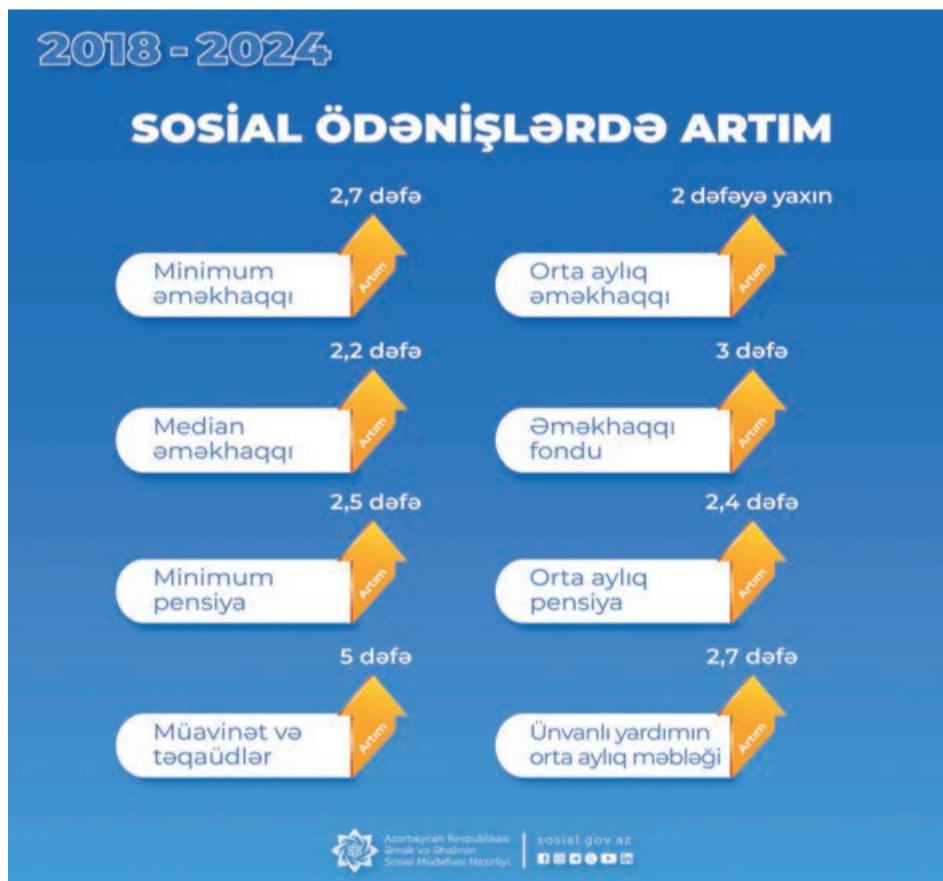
2018 - 2024

SOSİAL ÖDƏNİŞLƏRDƏ ARTIM

2,7 dəfə
Minimum əməkhaqqı
Artım

2 dəfəyə yaxın
Orta aylıq əməkhaqqı
Artım

2,2 dəfə
Median əməkhaqqı
Artım

3 dəfə
Əməkhaqqı fondu
Artım

2,5 dəfə
Minimum pensiya
Artım

2,4 dəfə
Orta aylıq pensiya
Artım

5 dəfə
Müavinət və təqaüdlər
Artım

2,7 dəfə
Ünvanlı yardımın orta aylıq məbləği
Artım

Azərbaycan Respublikası Əmək və Əhalinin Sosial Müdafiəsi Nazirliyi
sosial.gov.az